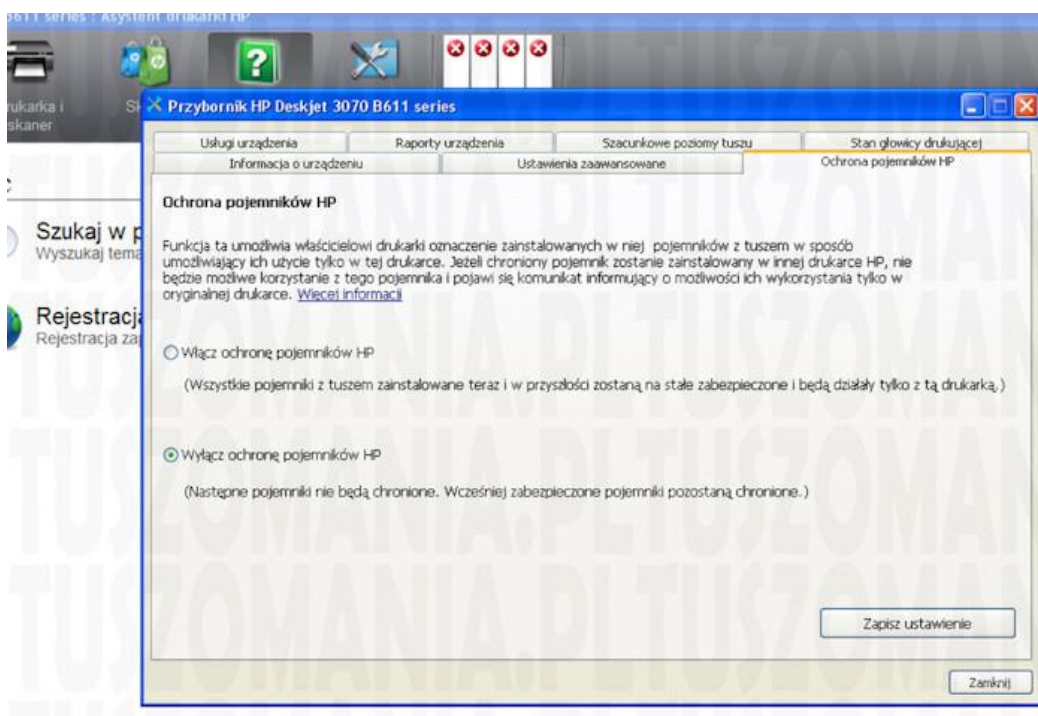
B611 series : Asystent drukarki HP

rukarka i skaner

Sk

Szukaj w p
Wyszukaj tema

Rejestracja
Rejestracja za

Przybornik HP Deskjet 3070 B611 series

Usługi urządzenia | Raporty urządzenia | Szacunkowe poziomy tuszu | Stan głowicy drukującej
Informacja o urządzeniu | Ustawienia zaawansowane | Ochrona pojemników HP

Ochrona pojemników HP

Funkcja ta umożliwia właścicielowi drukarki oznaczenie zainstalowanych w niej pojemników z tuszem w sposób umożliwiający ich użycie tylko w tej drukarce. Jeżeli chroniony pojemnik zostanie zainstalowany w innej drukarce HP, nie będzie możliwe korzystanie z tego pojemnika i pojawi się komunikat informujący o możliwości ich wykorzystania tylko w oryginalnej drukarce. Więcej informacji

Włącz ochronę pojemników HP

(Wszystkie pojemniki z tuszem zainstalowane teraz i w przyszłości zostaną na stałe zabezpieczone i będą działały tylko z tą drukarką.)

Wyłącz ochronę pojemników HP

(Następne pojemniki nie będą chronione. Wcześniej zabezpieczone pojemniki pozostaną chronione.)

Zapisz ustawienie

Zamknij

TUSZOMANIA.PL TUSZOMANIA.PL TUSZOMANIA.PL